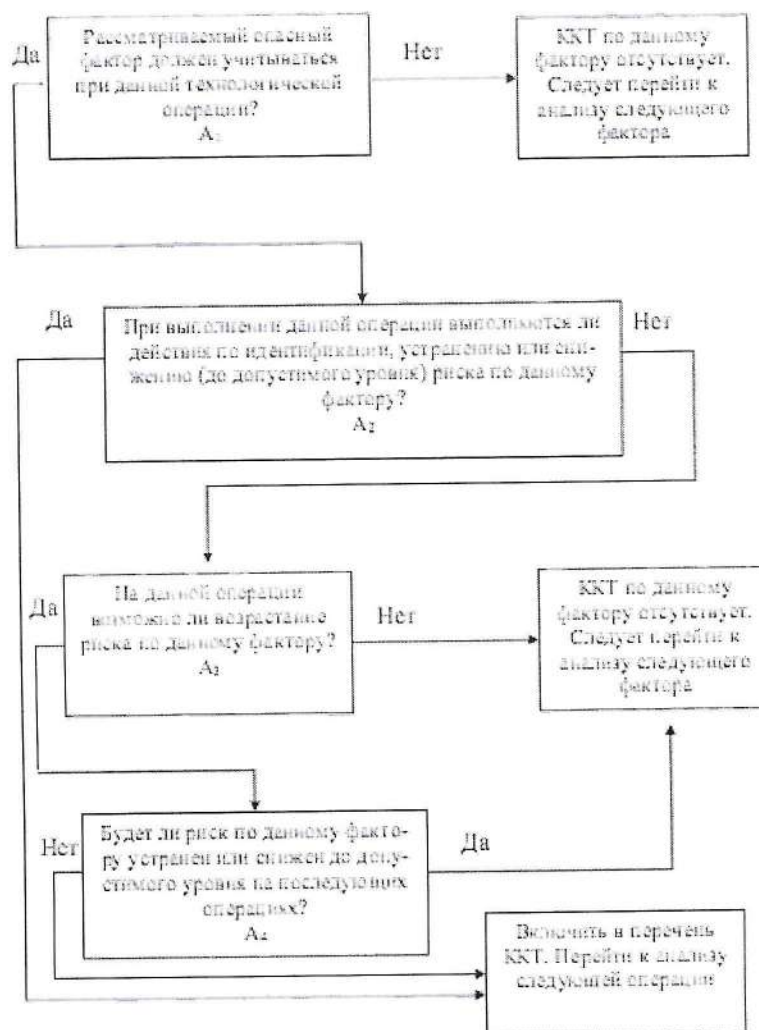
Да

Рассматриваемый опасный фактор должен учитываться при данной технологической операции?
$A_1$

Нет

ККТ по данному фактору отсутствует. Следует перейти к анализу следующего фактора

Да

При выполнении данной операции выполняются ли действия по идентификации, устранению или снижению (до допустимого уровня) риска по данному фактору?
$A_2$

Нет

Да

На данной операции возможно ли возрастание риска по данному фактору?
$A_3$

Нет

ККТ по данному фактору отсутствует. Следует перейти к анализу следующего фактора

Нет

Будет ли риск по данному фактору устранен или снижен до допустимого уровня на последующих операциях?
$A_4$

Да

Включить в перечень ККТ. Перейти к анализу следующей операции